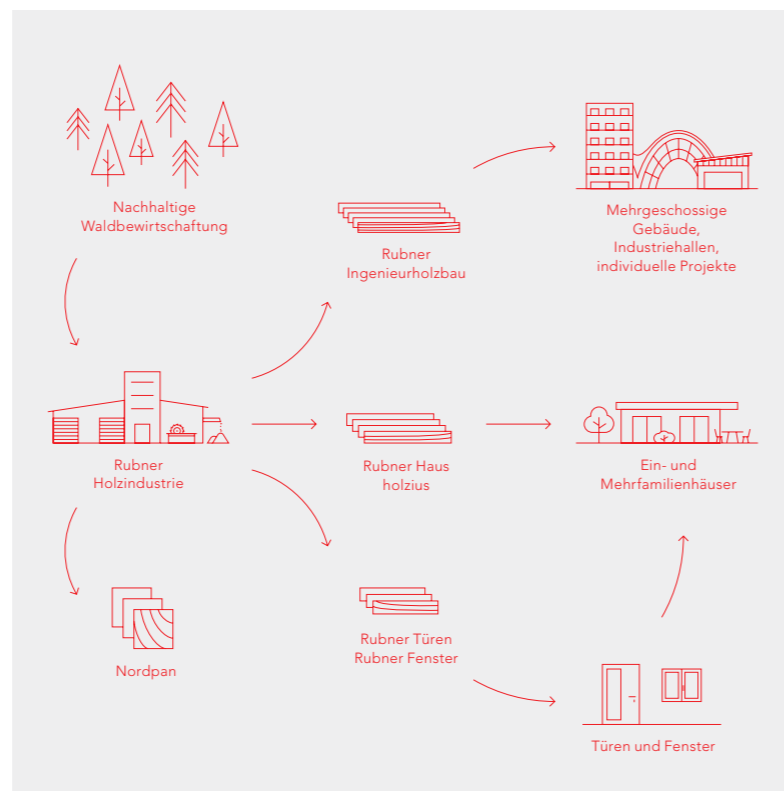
Nachhaltige Waldbewirtschaftung

Rubner Ingenieurholzbau

Mehrgeschossige Gebäude, Industriehallen, individuelle Projekte

Rubner Holzindustrie

Rubner Haus holzius

Ein- und Mehrfamilienhäuser

Nordpan

Rubner Türen Rubner Fenster

Türen und Fenster